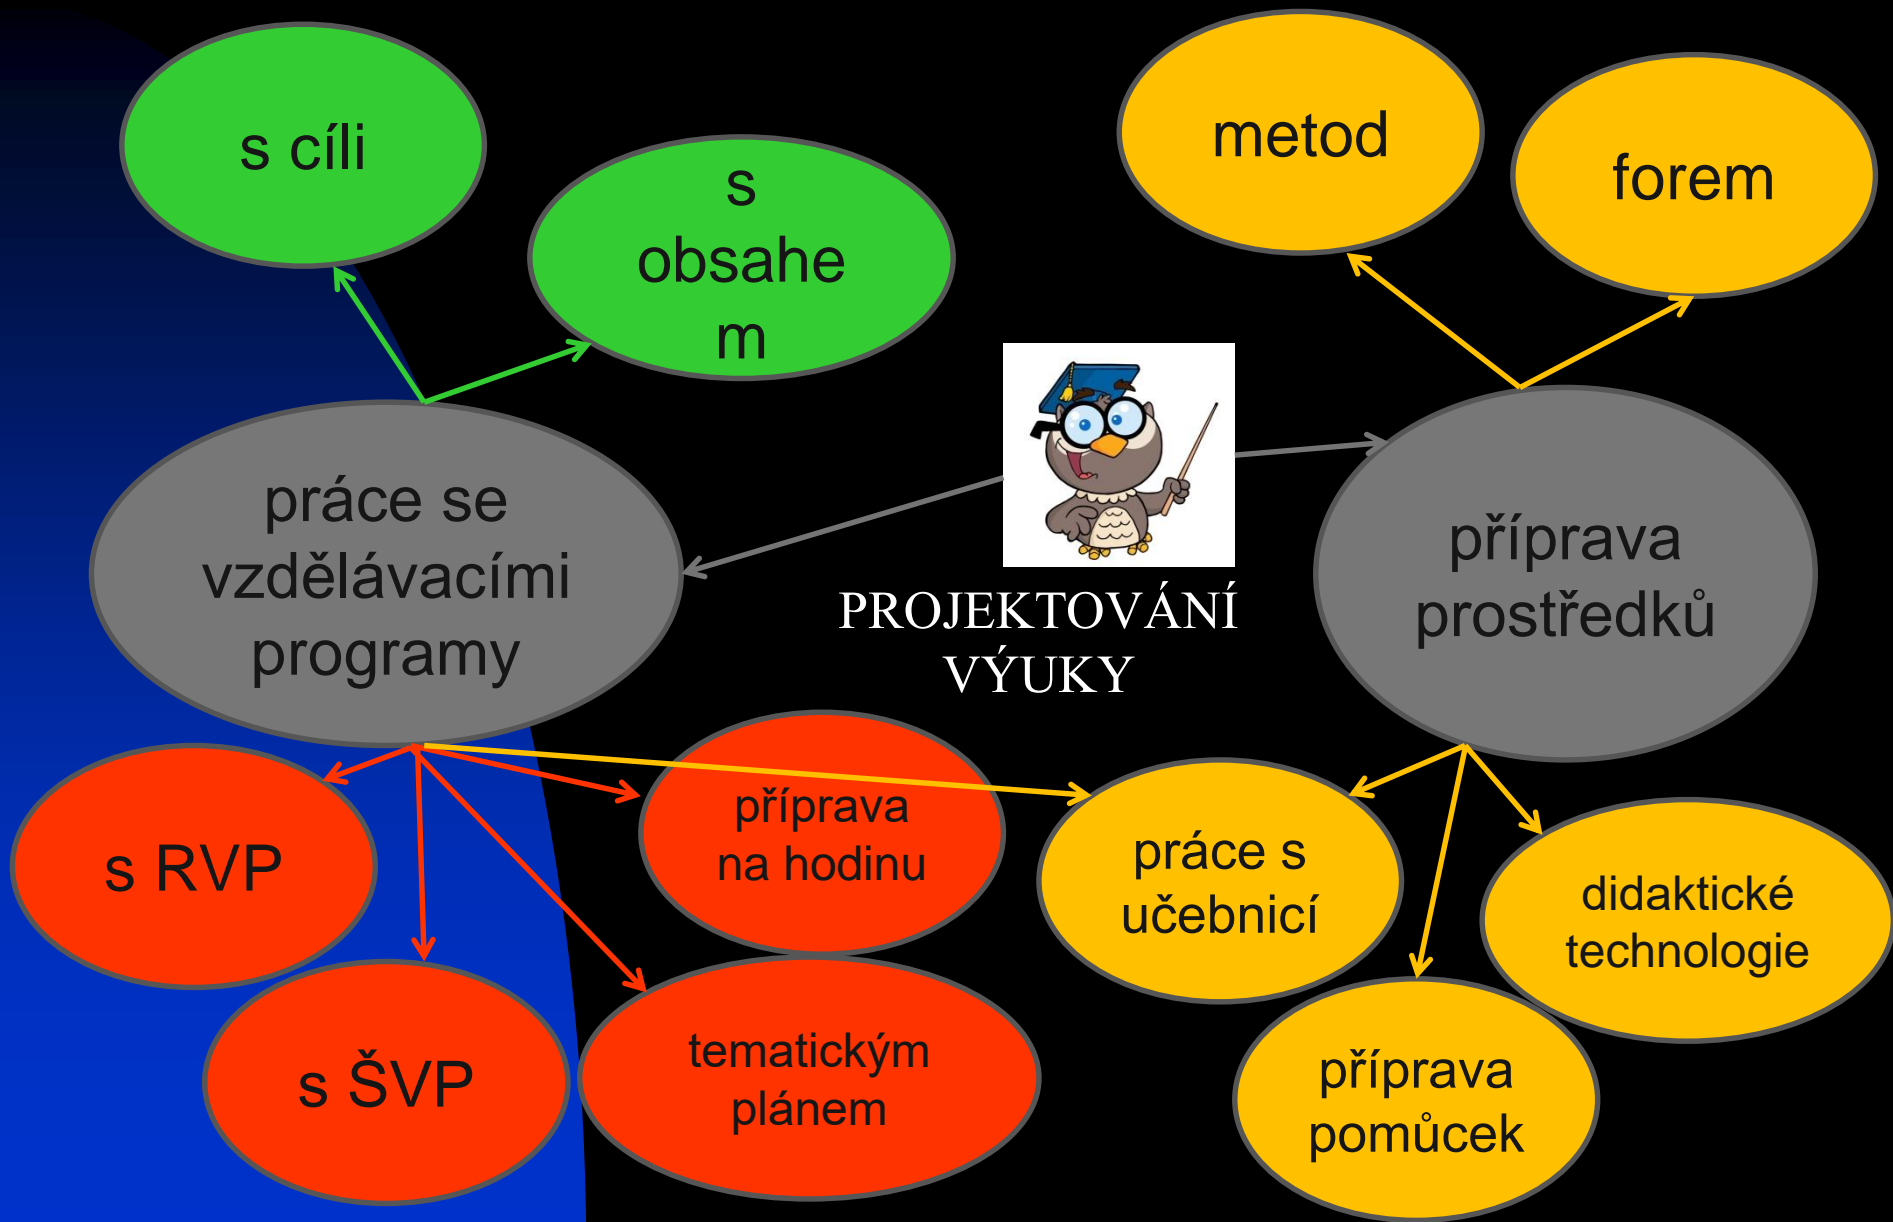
s cíli

s obsahem

metod

forem

práce se vzdělávacími programy

PROJEKTOVÁNÍ VÝUKY

příprava prostředků

s RVP

příprava na hodinu

práce s učebnicí

didaktické technologie

s ŠVP

tematickým plánem

příprava pomůcek